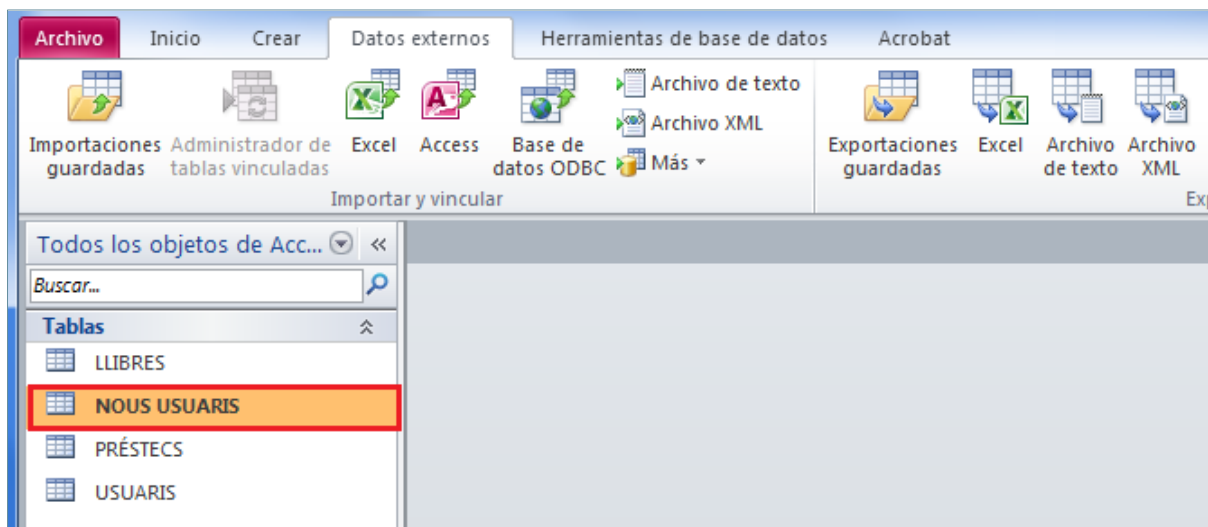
Archivo Inicio Crear Datos externos Herramientas de base de datos Acrobat

Importaciones guardadas
Administrador de tablas vinculadas
Excel
Access
Base de datos ODBC
Archivo de texto
Archivo XML
Más
Importar y vincular

Exportaciones guardadas
Excel
Archivo de texto
Archivo XML
Exp

Todos los objetos de Acc...

Buscar...

Tablas
LLIBRES
NOUS USUARIS
PRÉSTECS
USUARIS